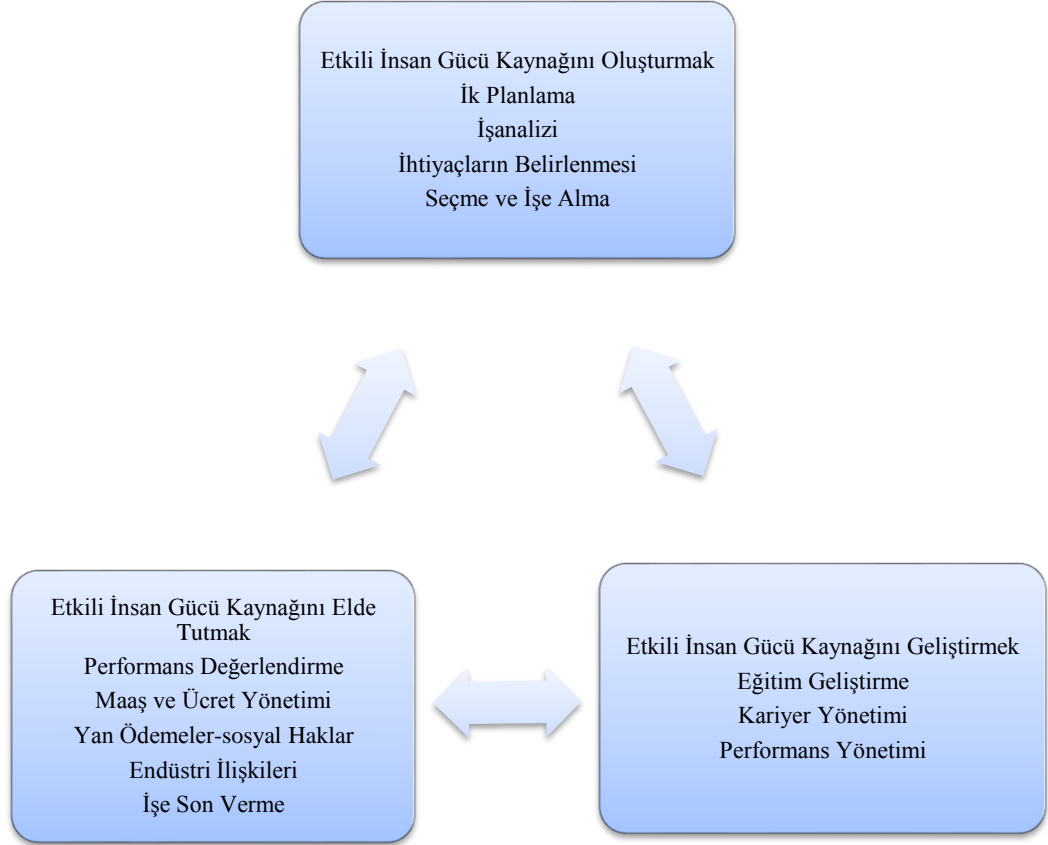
Etkili İnsan Gücü Kaynağını Oluşturmak
İk Planlama
İşanalizi
İhtiyaçların Belirlenmesi
Seçme ve İşe Alma

Etkili İnsan Gücü Kaynağını Elde Tutmak
Performans Değerlendirme
Maaş ve Ücret Yönetimi
Yan Ödemeler-sosyal Haklar
Endüstri İlişkileri
İşe Son Verme

Etkili İnsan Gücü Kaynağını Geliştirmek
Eğitim Geliştirme
Kariyer Yönetimi
Performans Yönetimi